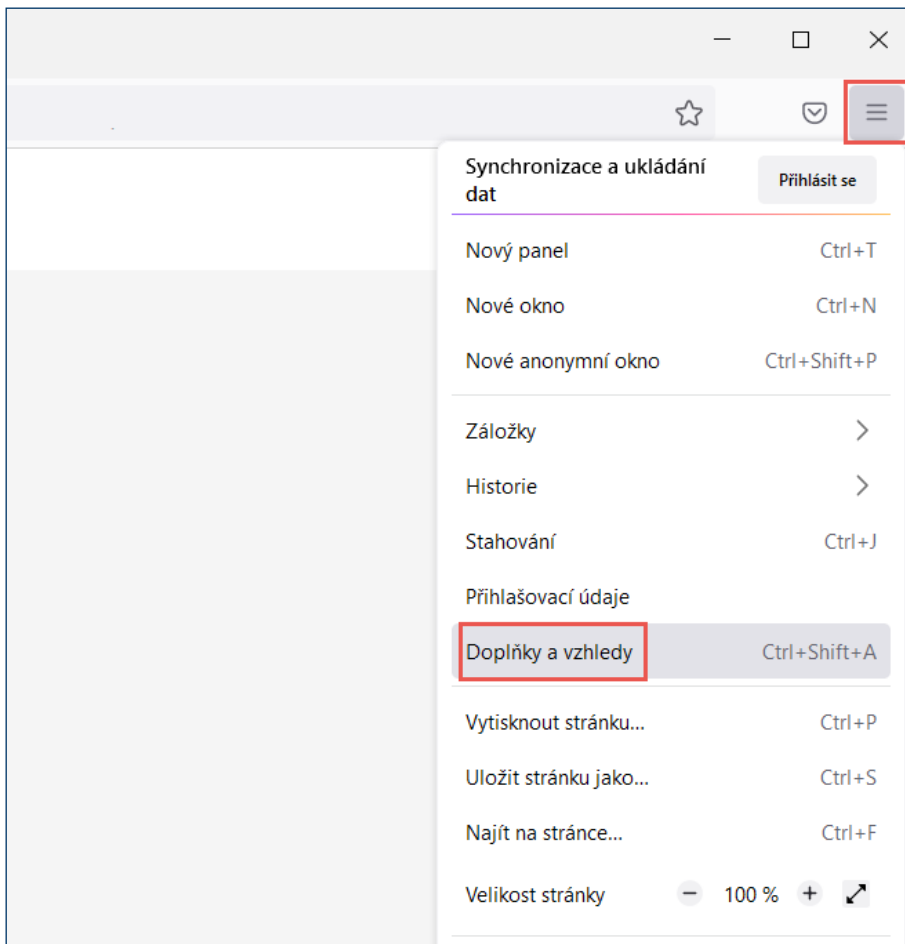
Synchronizace a ukládání dat

Přihlásit se

Nový panel Ctrl+T

Nové okno Ctrl+N

Nové anonymní okno Ctrl+Shift+P

Záložky

Historie

Stahování Ctrl+J

Přihlašovací údaje

Doplňky a vzhledy Ctrl+Shift+A

Vytisknout stránku... Ctrl+P

Uložit stránku jako... Ctrl+S

Najít na stránce... Ctrl+F

Velikost stránky − 100 % +